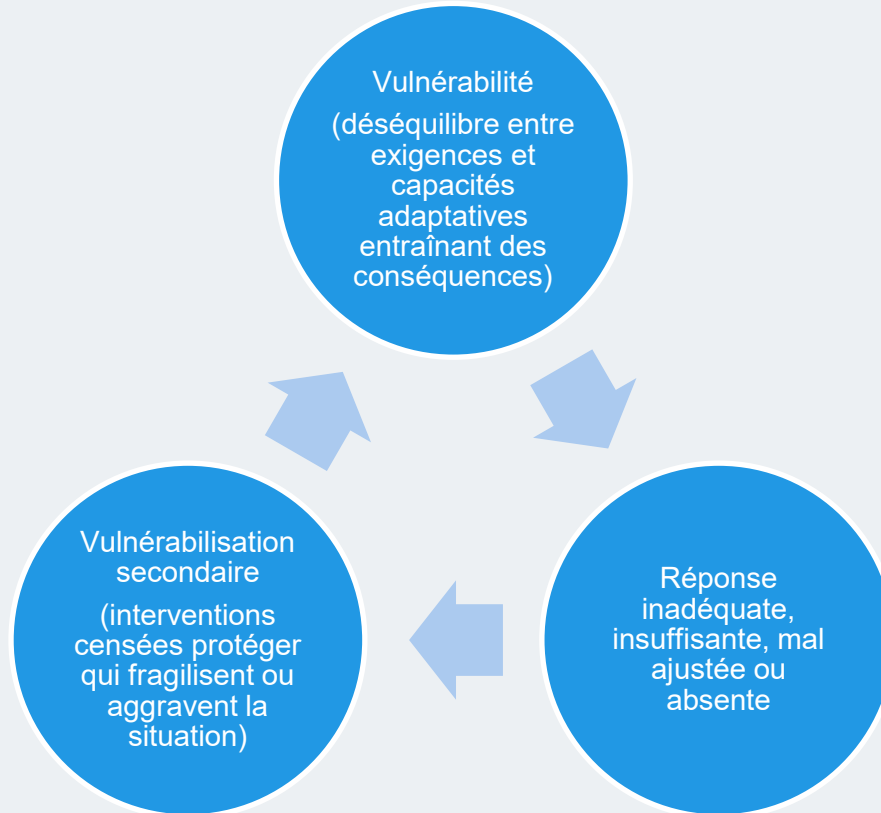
Vulnérabilité

(déséquilibre entre exigences et capacités adaptatives entraînant des conséquences)

Réponse inadéquate, insuffisante, mal ajustée ou absente

Vulnérabilisation secondaire

(interventions censées protéger qui fragilisent ou aggravent la situation)